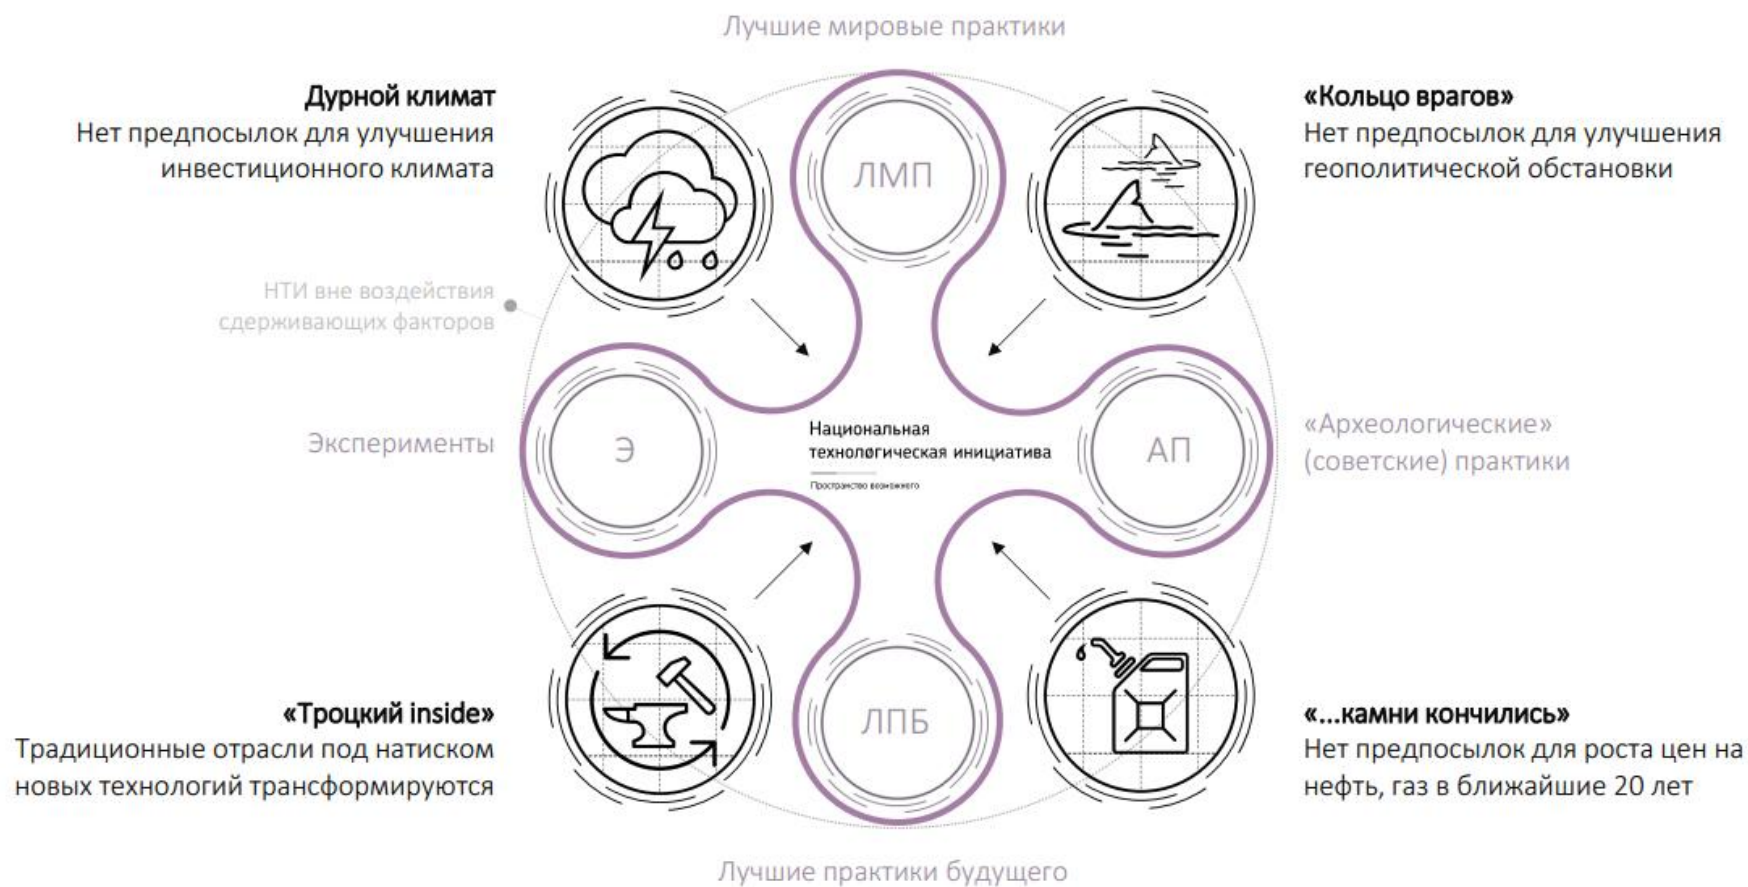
Лучшие мировые практики

Дурной климат
Нет предпосылок для улучшения инвестиционного климата

«Кольцо врагов»
Нет предпосылок для улучшения геополитической обстановки

ЛМП

НТИ вне воздействия сдерживающих факторов

Эксперименты

Э

Национальная технологическая инициатива
Пространство возможного

АП

«Археологические» (советские) практики

ЛПБ

«Троцкий inside»
Традиционные отрасли под натиском новых технологий трансформируются

«...камни кончились»
Нет предпосылок для роста цен на нефть, газ в ближайшие 20 лет

Лучшие практики будущего